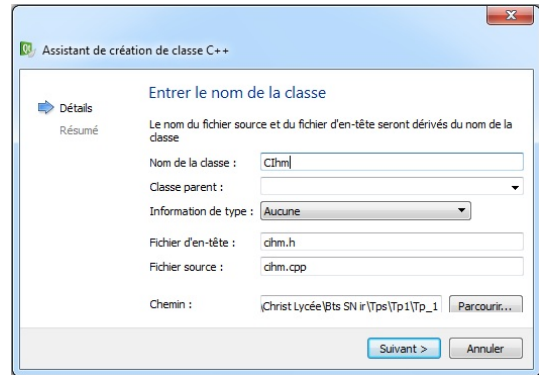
Assistant de création de classe C++

Détails
Résumé

Entrer le nom de la classe

Le nom du fichier source et du fichier d'en-tête seront dérivés du nom de la classe

Nom de la classe : CIhm
Classe parent :
Information de type : Aucune
Fichier d'en-tête : cihm.h
Fichier source : cihm.cpp
Chemin : \Christ Lycée\Bts SN ir\Tps\Tp1\Tp_1
Parcourir...

Suivant >
Annuler